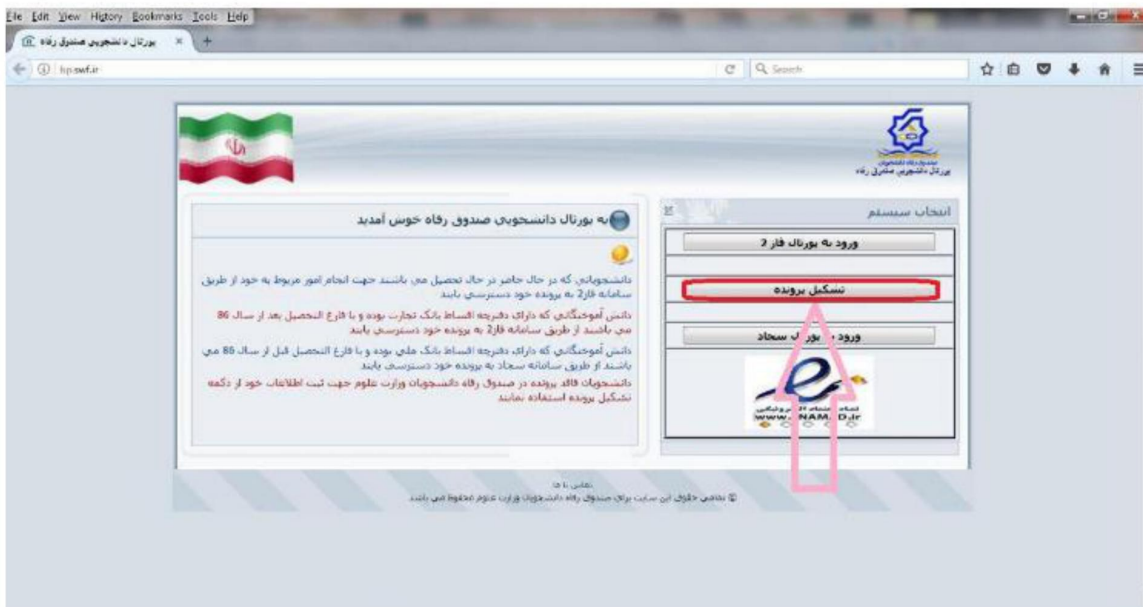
File Edit View History Bookmarks Tools Help

پورتال دانشجویی صندوق رفاه

bp.swf.ir

Search

صندوق رفاه دانشجویان
پورتال دانشجویی صندوق رفاه

به پورتال دانشجویی صندوق رفاه خوش آمدید

دانشجویانی که در حال حاضر در حال تحصیل می باشند جهت انجام امور مربوط به خود از طریق سامانه فاز2 به پرونده خود دسترسی یابند

دانش آموختگانی که دارای دفترچه اقساط بانک تجارت بوده و یا فارغ التحصیل بعد از سال 86 می باشند از طریق سامانه فاز2 به پرونده خود دسترسی یابند

دانش آموختگانی که دارای دفترچه اقساط بانک ملی بوده و یا فارغ التحصیل قبل از سال 86 می باشند از طریق سامانه سجاد به پرونده خود دسترسی یابند

دانشجویان فاقد پرونده در صندوق رفاه دانشجویان وزارت علوم جهت ثبت اطلاعات خود از دکمه تشکیل پرونده استفاده نمایند

انتخاب سیستم

ورود به پورتال فاز 2

تشکیل پرونده

ورود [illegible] پورتال سجاد

www.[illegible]NAM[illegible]D.ir

تماس با ما

© تمامی حقوق این سایت برای صندوق رفاه دانشجویان وزارت علوم محفوظ می باشد